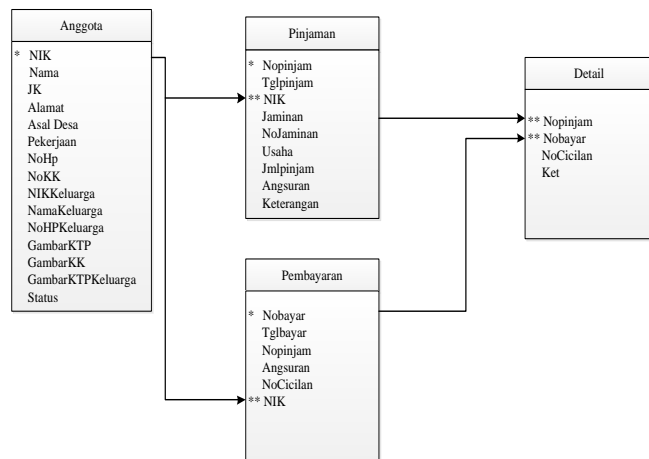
Anggota

* NIK
Nama
JK
Alamat
Asal Desa
Pekerjaan
NoHp
NoKK
NIKKeluarga
NamaKeluarga
NoHPKeluarga
GambarKTP
GambarKK
GambarKTPKeluarga
Status

Pinjaman

* Nopinjam
Tglpinjam
** NIK
Jaminan
NoJaminan
Usaha
Jmlpinjam
Angsuran
Keterangan

Detail

** Nopinjam
** Nobayar
NoCicilan
Ket

Pembayaran

* Nobayar
Tglbayar
Nopinjam
Angsuran
NoCicilan
** NIK